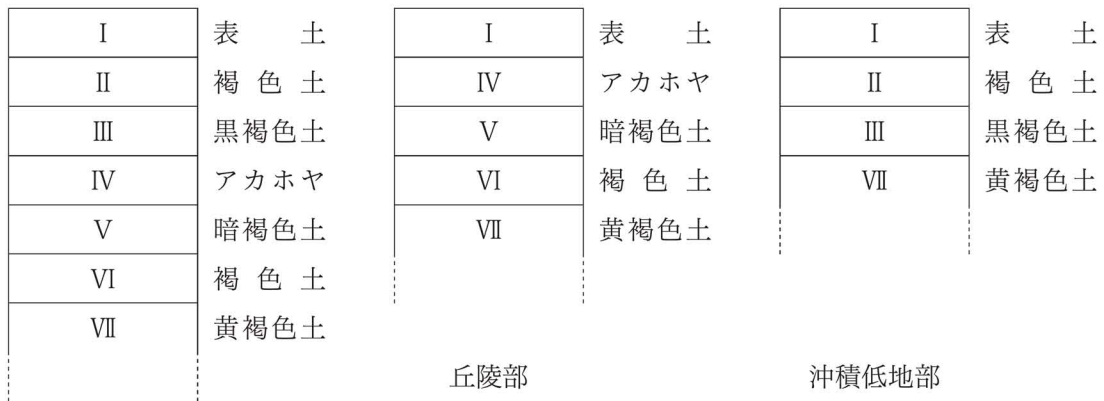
| Ⅰ | 表　土 |
|---|---|
| Ⅱ | 褐色土 |
| Ⅲ | 黒褐色土 |
| Ⅳ | アカホヤ |
| Ⅴ | 暗褐色土 |
| Ⅵ | 褐色土 |
| Ⅶ | 黄褐色土 |

| Ⅰ | 表　土 |
|---|---|
| Ⅳ | アカホヤ |
| Ⅴ | 暗褐色土 |
| Ⅵ | 褐色土 |
| Ⅶ | 黄褐色土 |

丘陵部

| Ⅰ | 表　土 |
|---|---|
| Ⅱ | 褐色土 |
| Ⅲ | 黒褐色土 |
| Ⅶ | 黄褐色土 |

沖積低地部